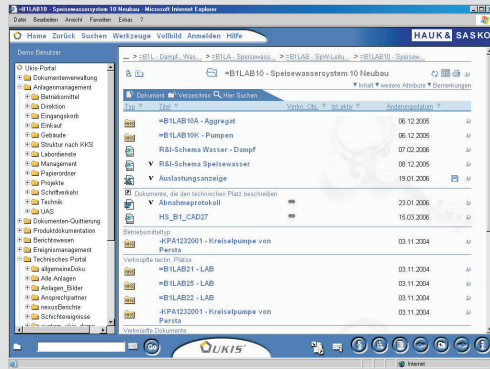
=B1LAB10 - Speisewassersystem 10 Neubau - Microsoft Internet Explorer

Datei Bearbeiten Ansicht Favoriten Extras ?

Home Zurück Suchen Werkzeuge Vollbild Anmelden Hilfe

HAUK & SASKO

Demo Benutzer

... > =B1L - Dampf-, Wass... > =B1LA - Speisewass... > =B1LAB - SpW-Leitu... > =B1LAB10 - Speisew...

=B1LAB10 - Speisewassersystem 10 Neubau

Inhalt weitere Attribute Bemerkungen

Dokument Verzeichnis Hier Suchen

Ukis-Portal
Dokumentenverwaltung
Anlagenmanagement
Betriebsmittel
Direktion
Eingangskorb
Einkauf
Gebäude
Struktur nach KKS
Handbücher
Management
Papierordner
Projekte
Schriftverkehr
Technik
UAS
Dokumenten-Quittierung
Produktdokumentation
Berichtswesen
Ereignismanagement
Technisches Portal
allgemeineDoku
Alle Anlagen
Anlagen_Bilder
Ansprechpartner
nexusBerichte
Schichtereignisse

| Typ | Titel | Verkn. Obj. | Ist aktiv | Änderungsdatum |
|---|---|---|---|---|
| | =B1LAB10A - Aggregat | | | 06.12.2005 |
| | =B1LAB10K - Pumpen | | | 06.12.2005 |
| | R&I-Schema Wasser - Dampf | | | 07.02.2006 |
| | R&I-Schema Speisewasser | | | 06.12.2005 |
| | Auslastungsanzeige | | | 19.01.2006 |
| Dokumente, die den technischen Platz beschreiben | | | | |
| | Abnahmeprotokoll | | | 23.01.2006 |
| | HS_B1_CAD27 | | | 15.03.2006 |
| Betriebsmitteltyp | | | | |
| | -KPA1232001 - Kreiselpumpe von Persta | | | 03.11.2004 |
| Verknüpfte techn. Plätze | | | | |
| | =B1LAB21 - LAB | | | 03.11.2004 |
| | =B1LAB25 - LAB | | | 03.11.2004 |
| | =B1LAB22 - LAB | | | 03.11.2004 |
| | -KPA1232001 - Kreiselpumpe von Persta | | | 03.11.2004 |

Verknüpfte Dokumente

UKIS

Internet